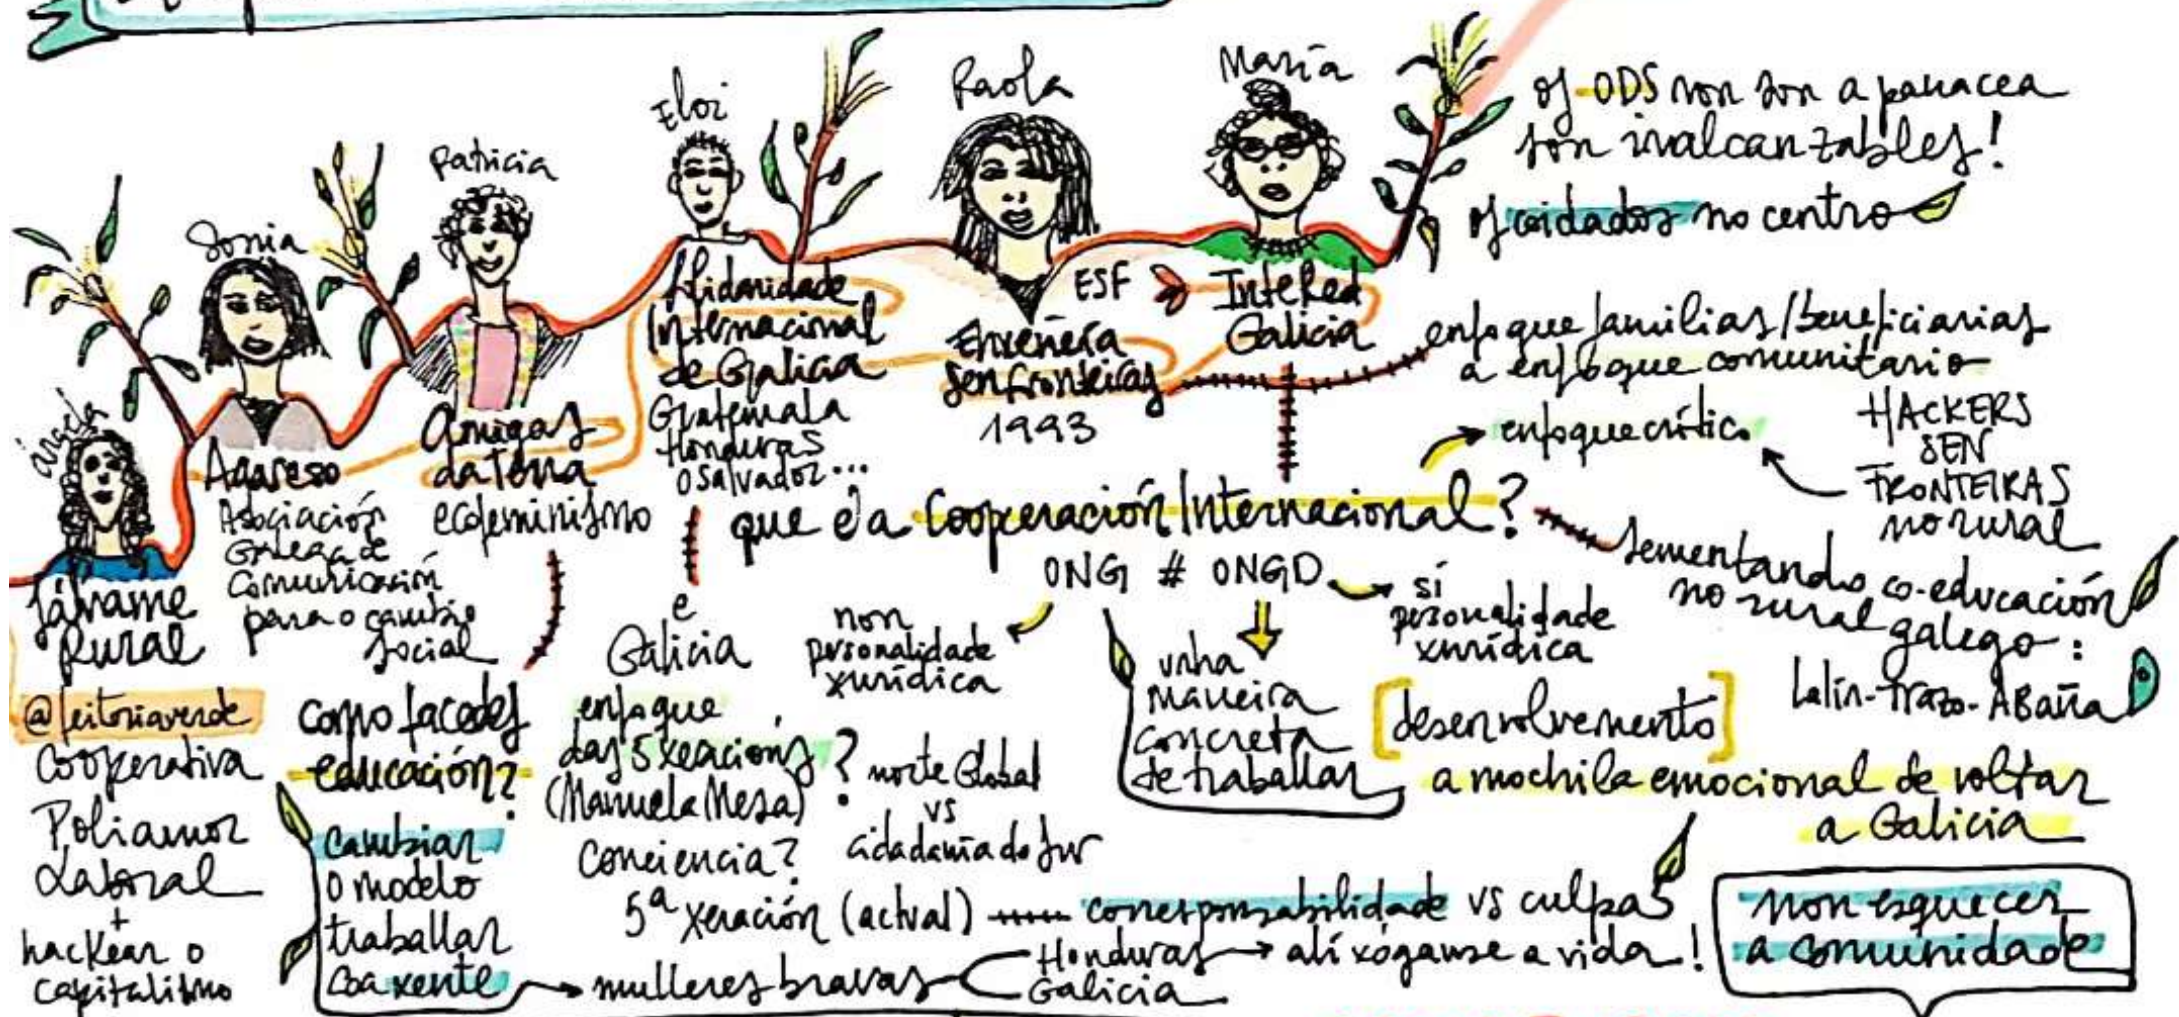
Ángela

Sonia

Patricia

Eloi

Paola

María

os ODS non son a panacea son inalcanzables!

os coidados no centro

Fálame Rural

Agareso
Asociación Galega de Comunicación para o cambio social

Amigas da Terra
ecofeminismo

Solidaridade Internacional de Galicia
Guatemala
Honduras
O Salvador...

Enxeñería Sen Fronteiras
1993

ESF → InteRed Galicia

enfoque familias/beneficiarias a enfoque comunitario

enfoque crítico

HACKERS SEN FRONTEIRAS no rural

que é a Cooperación Internacional?

sementando co-educación no rural galego:
Lalín-Trazo-Abaña

ONG ≠ ONGD → si personalidade xurídica

non personalidade xurídica

unha maneira concreta de traballar

[desenvolvemento]

a mochila emocional de voltar a Galicia

e Galicia

@leitoriaverde
Cooperativa
Poliamor Laboral
+
hackear o capitalismo

como facedes educación?

cambiar o modelo
traballar coa xente

enfoque das 5 xeracións? (Manuela Mesa)

Conciencia?

norte Global vs cidadanía do Sur

5ª xeración (actual) corresponsabilidade vs culpas

non esquecer a comunidade

→ mulleres bravas
Honduras → alí xógase a vida!
Galicia